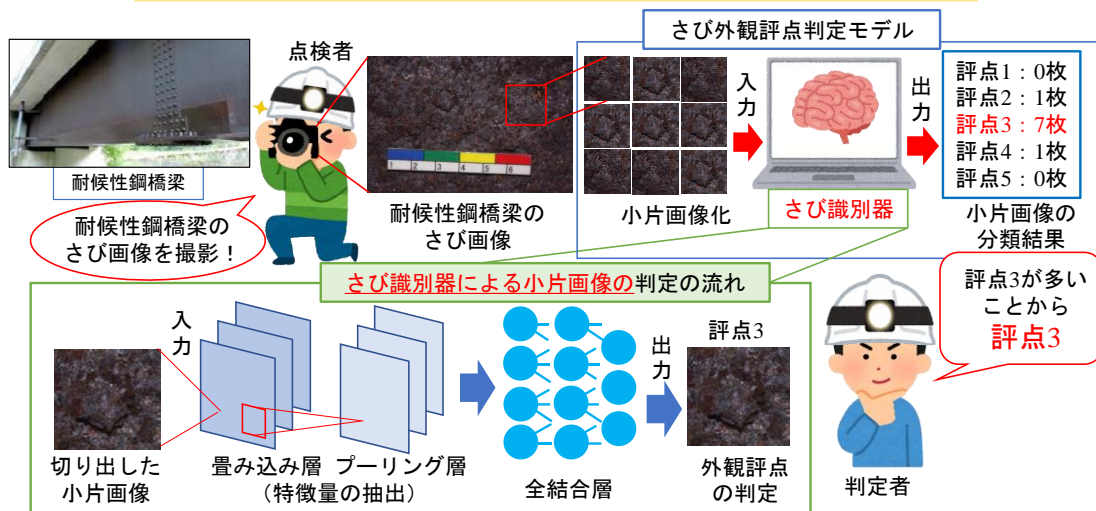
さび外観評点判定モデル

点検者

耐候性鋼橋梁

耐候性鋼橋梁のさび画像を撮影！

耐候性鋼橋梁のさび画像

小片画像化

入力

さび識別器

出力

評点1：0枚
評点2：1枚
評点3：7枚
評点4：1枚
評点5：0枚

小片画像の分類結果

評点3が多いことから
評点3

さび識別器による小片画像の判定の流れ

入力

切り出した小片画像

畳み込み層
（特徴量の抽出）

プーリング層

全結合層

出力

評点3

外観評点の判定

判定者